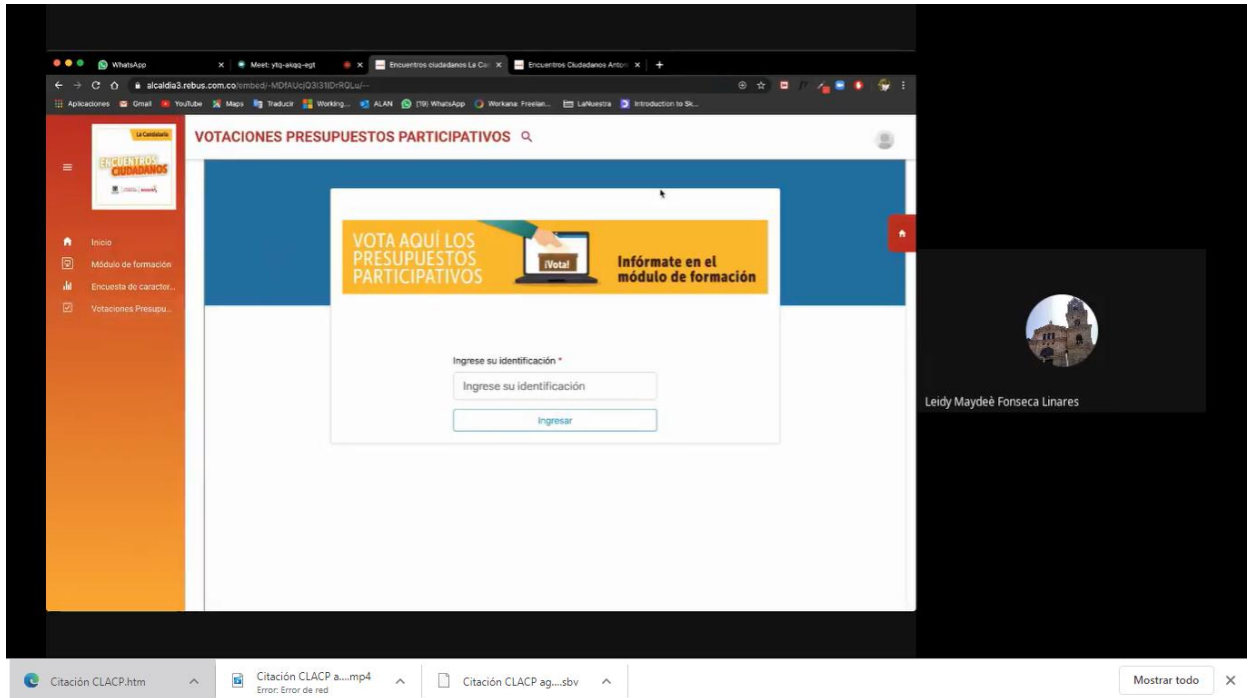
WhatsApp
Meet: ytq-akqq-egt
Encuentros ciudadanos La Ca
Encuentros Ciudadanos Anton
alcaldia3.rebus.com.co/embed/-MDfAUcjQ3i3llDrRQLu/--
Aplicaciones Gmail YouTube Maps Traducir Working... ALAN (19) WhatsApp Workana: Freelan... LaNuestra Introduction to Sk...

La Candelaria
ENCUENTROS CIUDADANOS

Inicio
Módulo de formación
Encuesta de caracter...
Votaciones Presupu...

VOTACIONES PRESUPUESTOS PARTICIPATIVOS

VOTA AQUÍ LOS PRESUPUESTOS PARTICIPATIVOS
¡Vota!
Infórmate en el módulo de formación

Ingrese su identificación *
Ingrese su identificación
Ingresar

Leidy Maydeè Fonseca Linares

Citación CLACP.htm
Citación CLACP a....mp4
Error: Error de red
Citación CLACP ag....sbv
Mostrar todo